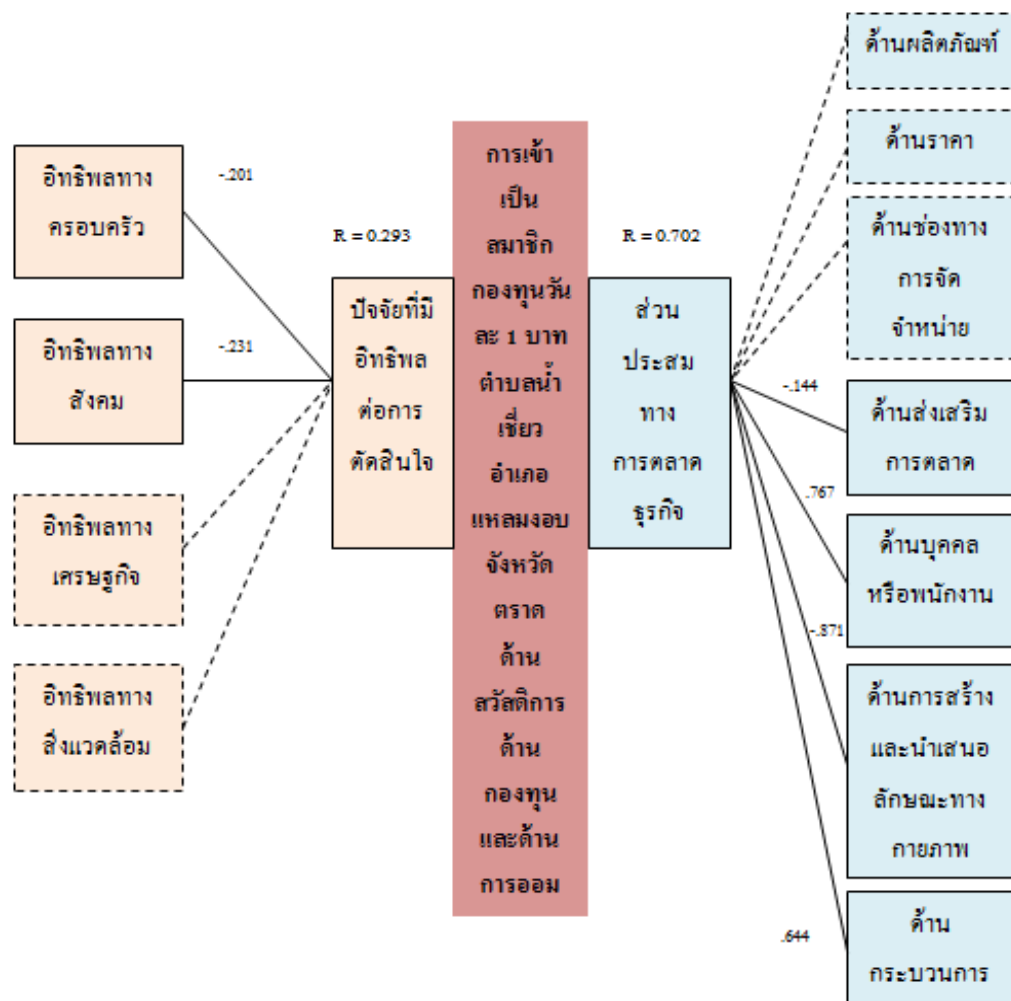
อิทธิพลทางครอบครัว

-.201

อิทธิพลทางสังคม

-.231

อิทธิพลทางเศรษฐกิจ

อิทธิพลทางสิ่งแวดล้อม

R = 0.293

ปัจจัยที่มีอิทธิพลต่อการตัดสินใจ

การเข้าเป็นสมาชิกกองทุนวันละ 1 บาท ตำบลน้ำเชี่ยว อำเภอแหลมงอบ จังหวัดตราด ด้านสวัสดิการ ด้านกองทุน และด้านการออม

R = 0.702

ส่วนประสมทางการตลาดธุรกิจ

ด้านผลิตภัณฑ์

ด้านราคา

ด้านช่องทางการจัดจำหน่าย

-.144

ด้านส่งเสริมการตลาด

.767

ด้านบุคคลหรือพนักงาน

-.871

ด้านการสร้างและนำเสนอลักษณะทางกายภาพ

.644

ด้านกระบวนการ